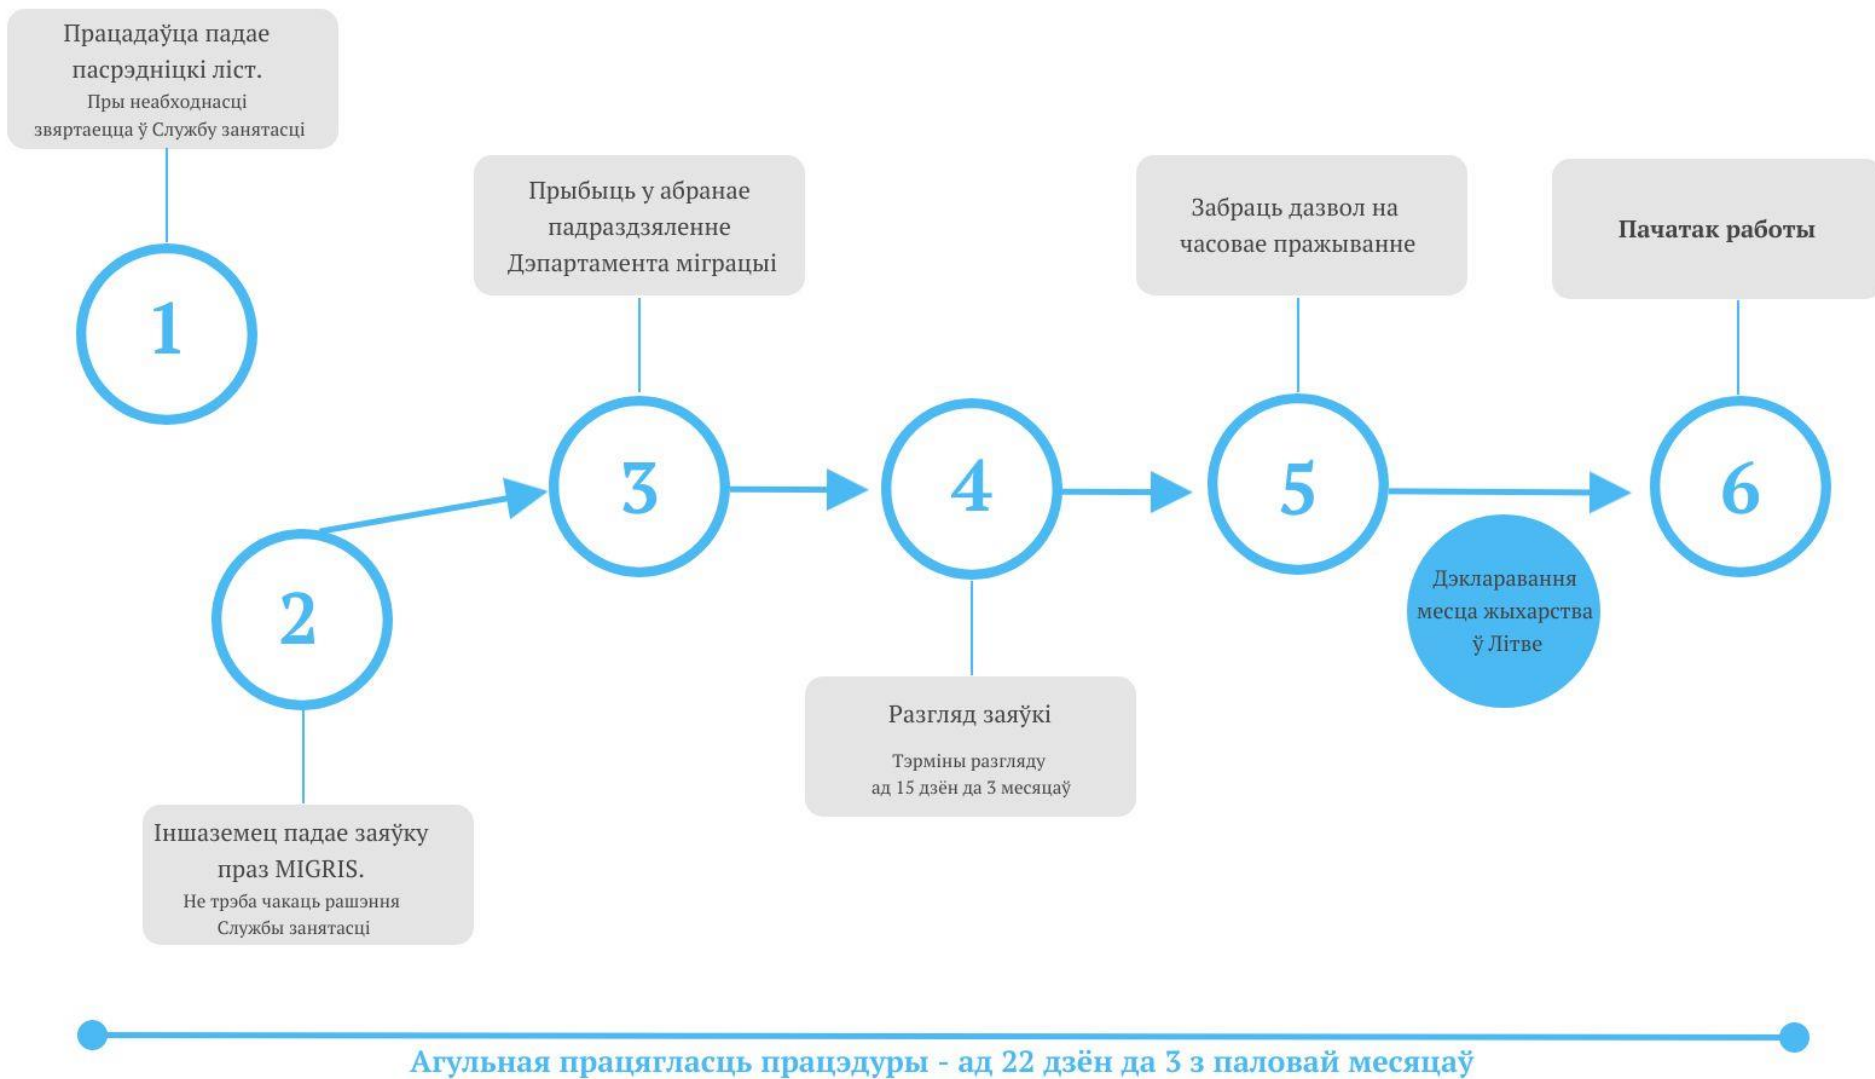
Працадаўца падае пасрэдніцкі ліст.
Пры неабходнасці звяртаецца ў Службу занятасці

1

2

Іншаземец падае заяўку праз MIGRIS.
Не трэба чакаць рашэння Службы занятасці

Прыбыць у абранае падраздзяленне Дэпартамента міграцыі

3

4

Разгляд заяўкі
Тэрміны разгляду ад 15 дзён да 3 месяцаў

Забраць дазвол на часовае пражыванне

5

Дэкляраванне месца жыхарства ў Літве

Пачатак работы

6

Агульная працягласць працэдуры - ад 22 дзён да 3 з паловай месяцаў